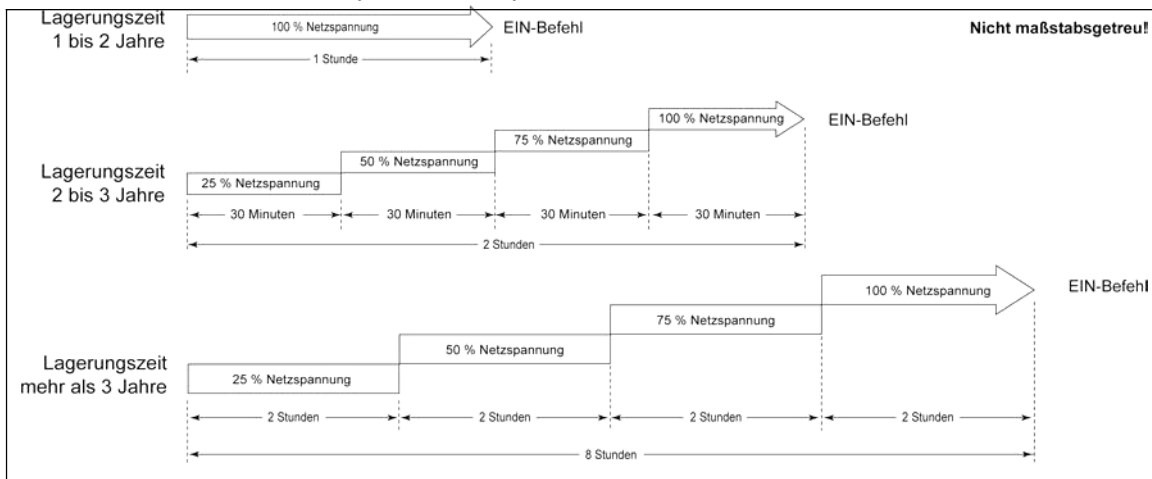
Lagerungszeit 1 bis 2 Jahre

100 % Netzspannung

EIN-Befehl

Nicht maßstabsgetreu!

1 Stunde

100 % Netzspannung

EIN-Befehl

75 % Netzspannung

50 % Netzspannung

Lagerungszeit 2 bis 3 Jahre

25 % Netzspannung

30 Minuten

30 Minuten

30 Minuten

30 Minuten

2 Stunden

100 % Netzspannung

EIN-Befehl

75 % Netzspannung

50 % Netzspannung

Lagerungszeit mehr als 3 Jahre

25 % Netzspannung

2 Stunden

2 Stunden

2 Stunden

2 Stunden

8 Stunden